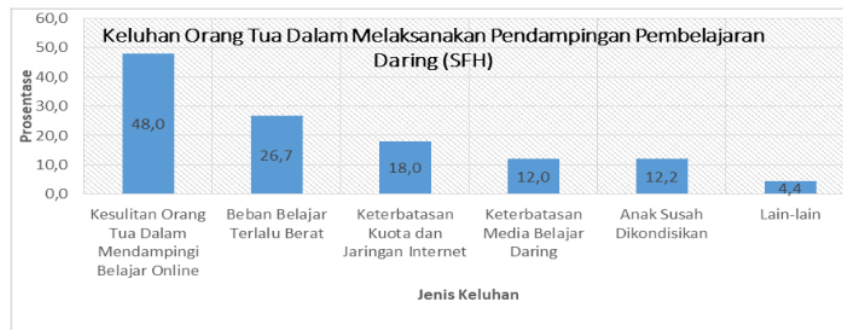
Keluhan Orang Tua Dalam Melaksanakan Pendampingan Pembelajaran Daring (SFH)

Prosentase

60,0
50,0
40,0
30,0
20,0
10,0
0,0

48,0
26,7
18,0
12,0
12,2
4,4

Kesulitan Orang Tua Dalam Mendampingi Belajar Online
Beban Belajar Terlalu Berat
Keterbatasan Kuota dan Jaringan Internet
Keterbatasan Media Belajar Daring
Anak Susah Dikondisikan
Lain-lain

Jenis Keluhan